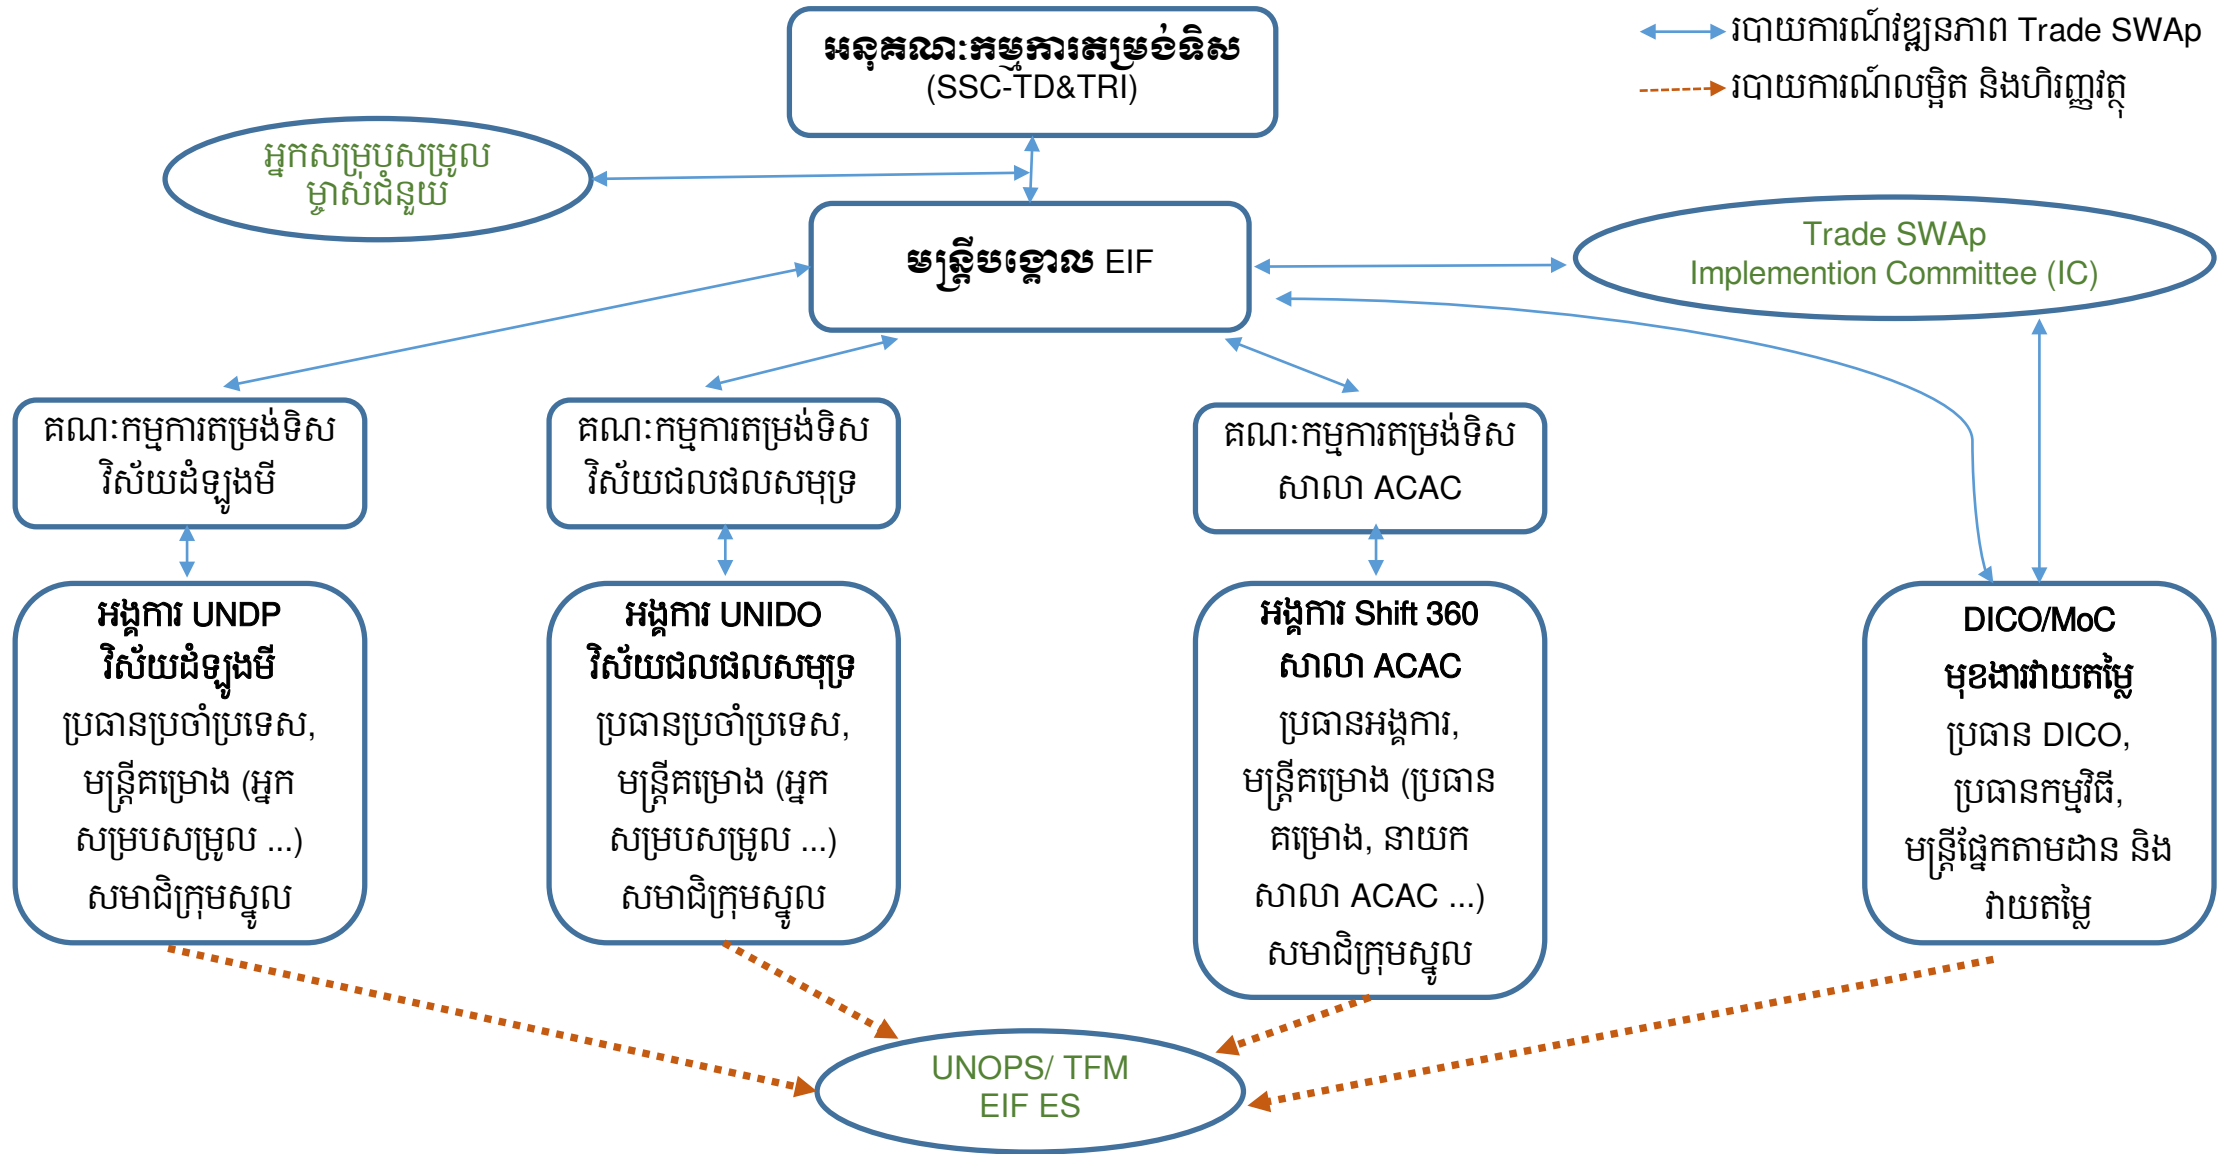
អនុគណៈកម្មការតម្រង់ទិស
(SSC-TD&TRI)

របាយការណ៍វឌ្ឍនភាព Trade SWAp
របាយការណ៍លម្អិត និងហិរញ្ញវត្ថុ

អ្នកសម្របសម្រួល
ម្ចាស់ជំនួយ

មន្ត្រីបង្គោល EIF

Trade SWAp
Implemention Committee (IC)

គណៈកម្មការតម្រង់ទិស
វិស័យដំឡូងមី

គណៈកម្មការតម្រង់ទិស
វិស័យផលផលសមុទ្រ

គណៈកម្មការតម្រង់ទិស
សាលា ACAC

អង្គការ UNDP
វិស័យដំឡូងមី
ប្រធានប្រចាំប្រទេស,
មន្ត្រីគម្រោង (អ្នក
សម្របសម្រួល ...)
សមាជិក្រុមស្នូល

អង្គការ UNIDO
វិស័យផលផលសមុទ្រ
ប្រធានប្រចាំប្រទេស,
មន្ត្រីគម្រោង (អ្នក
សម្របសម្រួល ...)
សមាជិក្រុមស្នូល

អង្គការ Shift 360
សាលា ACAC
ប្រធានអង្គការ,
មន្ត្រីគម្រោង (ប្រធាន
គម្រោង, នាយក
សាលា ACAC ...)
សមាជិក្រុមស្នូល

DICO/MoC
មុខងារវាយតម្លៃ
ប្រធាន DICO,
ប្រធានកម្មវិធី,
មន្ត្រីផ្នែកតាមដាន និង
វាយតម្លៃ

UNOPS/ TFM
EIF ES